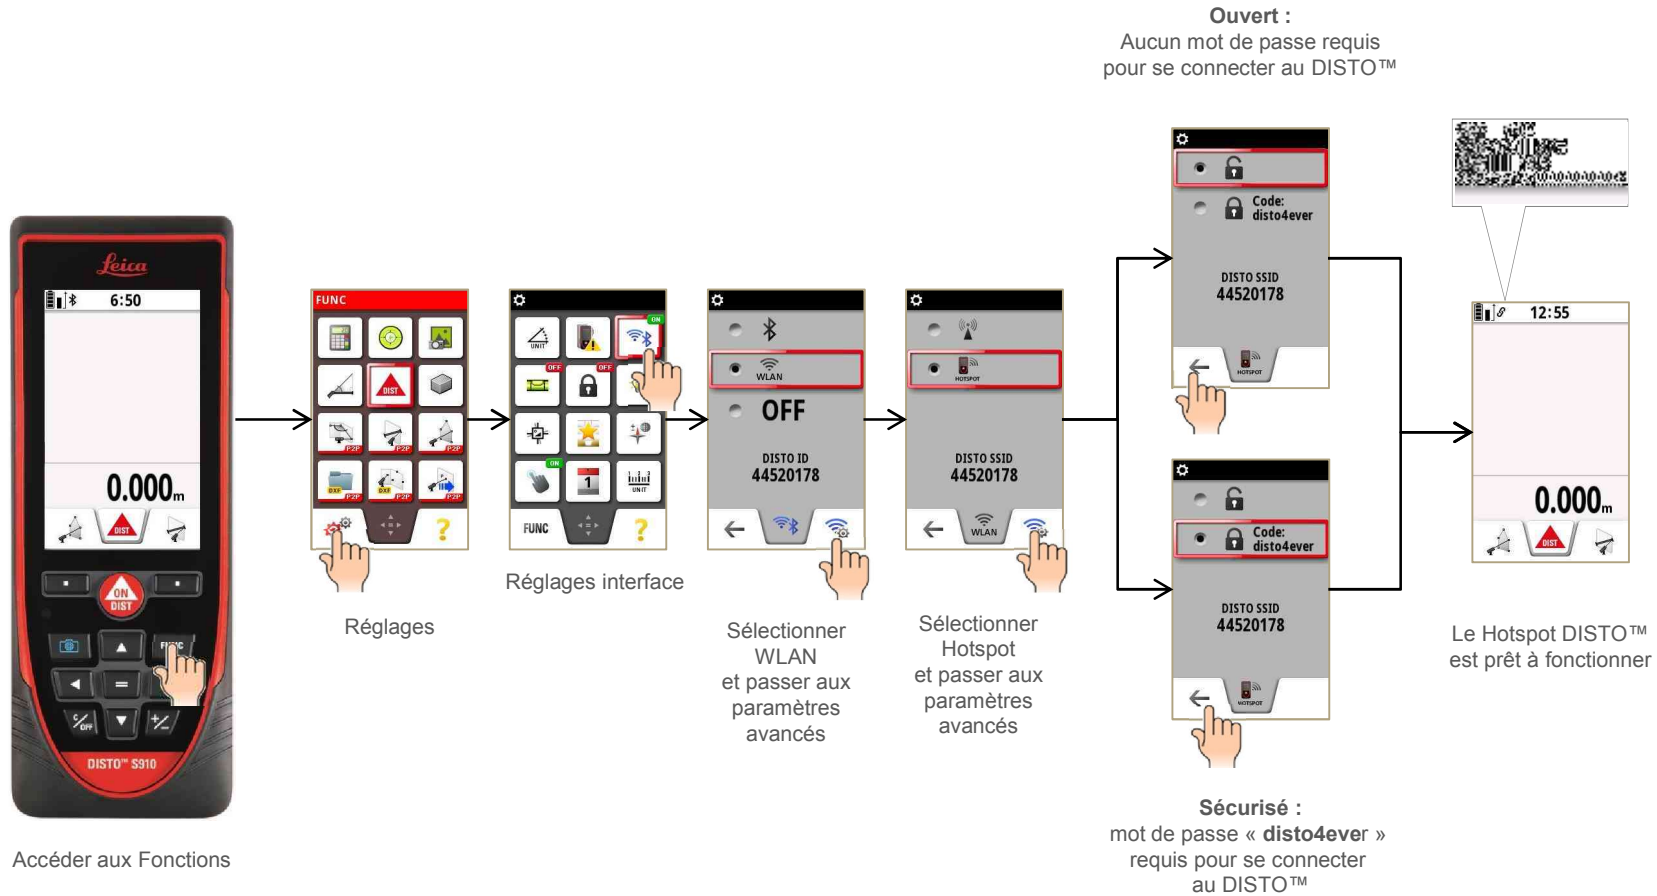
**Ouvert :**
Aucun mot de passe requis pour se connecter au DISTO™

Leica

6:50

0.000m

DIST

ON DIST

FUNC

DISTO™ S910

Accéder aux Fonctions

FUNC

DIST

P2P

DXF

Réglages

UNIT

OFF

ON

FUNC

Réglages interface

WLAN

OFF

DISTO ID
44520178

Sélectionner WLAN et passer aux paramètres avancés

HOTSPOT

DISTO SSID
44520178

WLAN

Sélectionner Hotspot et passer aux paramètres avancés

Code:
disto4ever

DISTO SSID
44520178

HOTSPOT

Code:
disto4ever

DISTO SSID
44520178

HOTSPOT

**Sécurisé :**
mot de passe « **disto4ever** » requis pour se connecter au DISTO™

12:55

0.000m

DIST

Le Hotspot DISTO™ est prêt à fonctionner